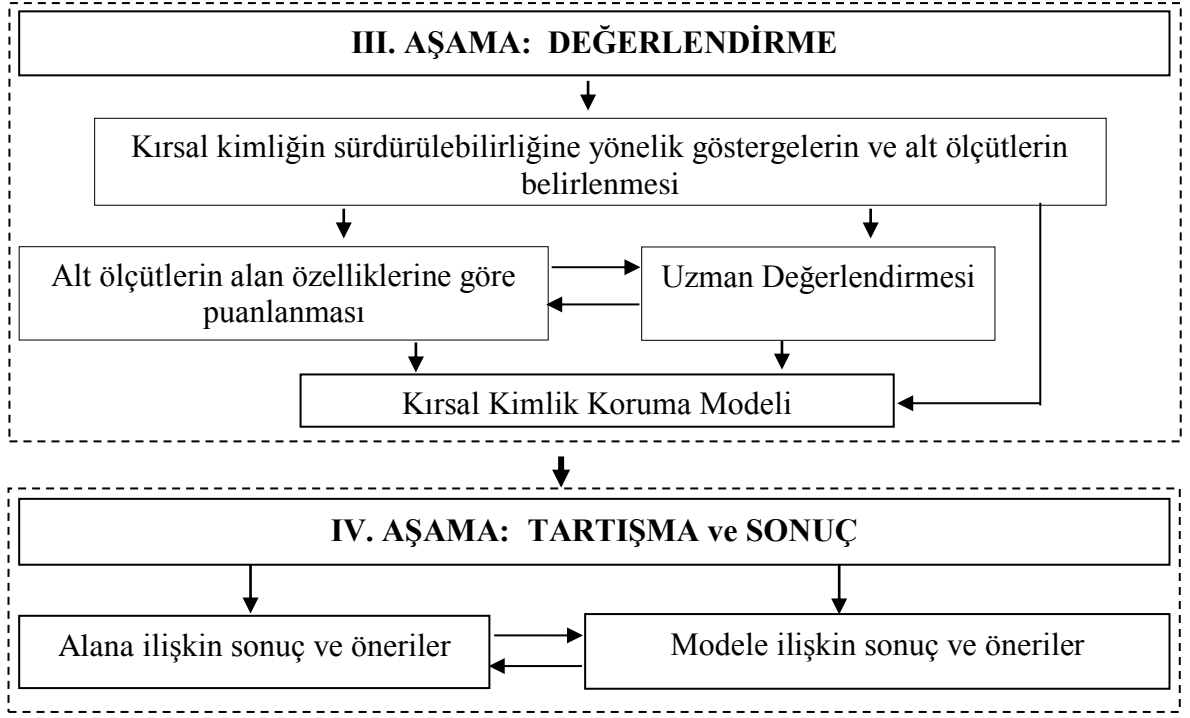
III. AŞAMA: DEĞERLENDİRME

Kırsal kimliğin sürdürülebilirliğine yönelik göstergelerin ve alt ölçütlerin belirlenmesi

Alt ölçütlerin alan özelliklerine göre puanlanması

Uzman Değerlendirmesi

Kırsal Kimlik Koruma Modeli

IV. AŞAMA: TARTIŞMA ve SONUÇ

Alana ilişkin sonuç ve öneriler

Modele ilişkin sonuç ve öneriler